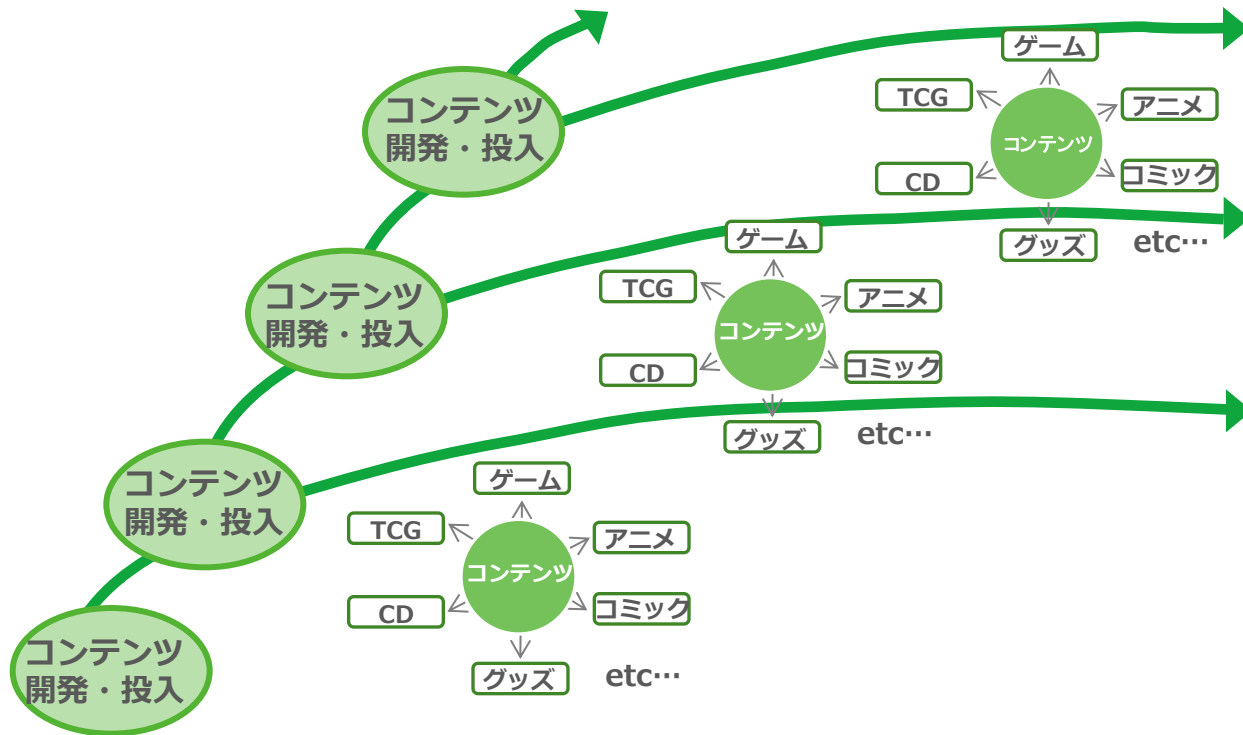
コンテンツ
開発・投入

ゲーム
TCG
アニメ
コンテンツ
CD
コミック
グッズ
etc…

コンテンツ
開発・投入

ゲーム
TCG
アニメ
コンテンツ
CD
コミック
グッズ
etc…

コンテンツ
開発・投入

ゲーム
TCG
アニメ
コンテンツ
CD
コミック
グッズ
etc…

コンテンツ
開発・投入